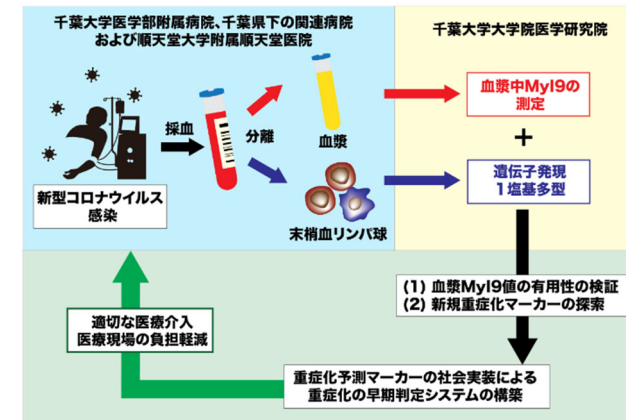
千葉大学医学部附属病院、千葉県下の関連病院
および順天堂大学附属順天堂医院

千葉大学大学院医学研究院

新型コロナウイルス
感染

採血

分離

血漿

末梢血リンパ球

血漿中Myl9の
測定

+

遺伝子発現
1塩基多型

(1) 血漿Myl9値の有用性の検証
(2) 新規重症化マーカーの探索

適切な医療介入
医療現場の負担軽減

重症化予測マーカーの社会実装による
重症化の早期判定システムの構築